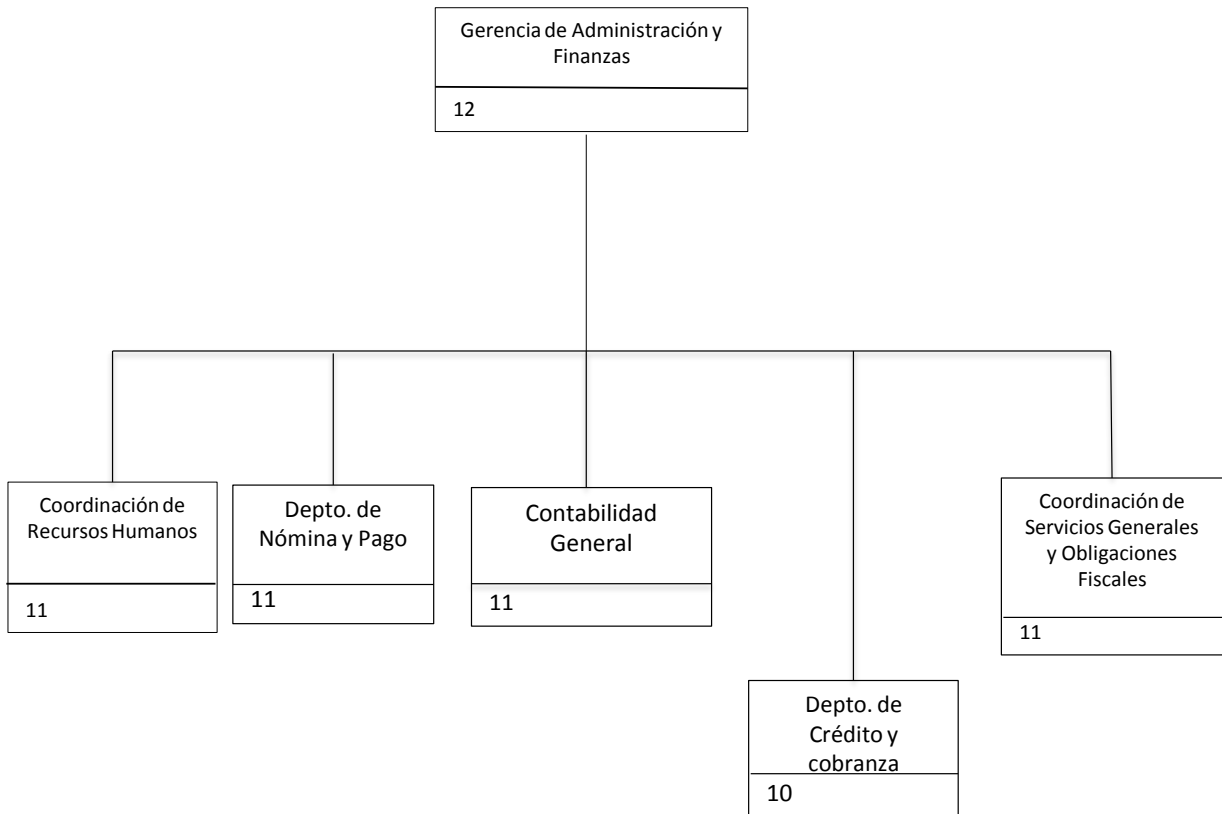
Gerencia de Administración y Finanzas

12

Coordinación de Recursos Humanos

11

Depto. de Nómina y Pago

11

Contabilidad General

11

Coordinación de Servicios Generales y Obligaciones Fiscales

11

Depto. de Crédito y cobranza

10